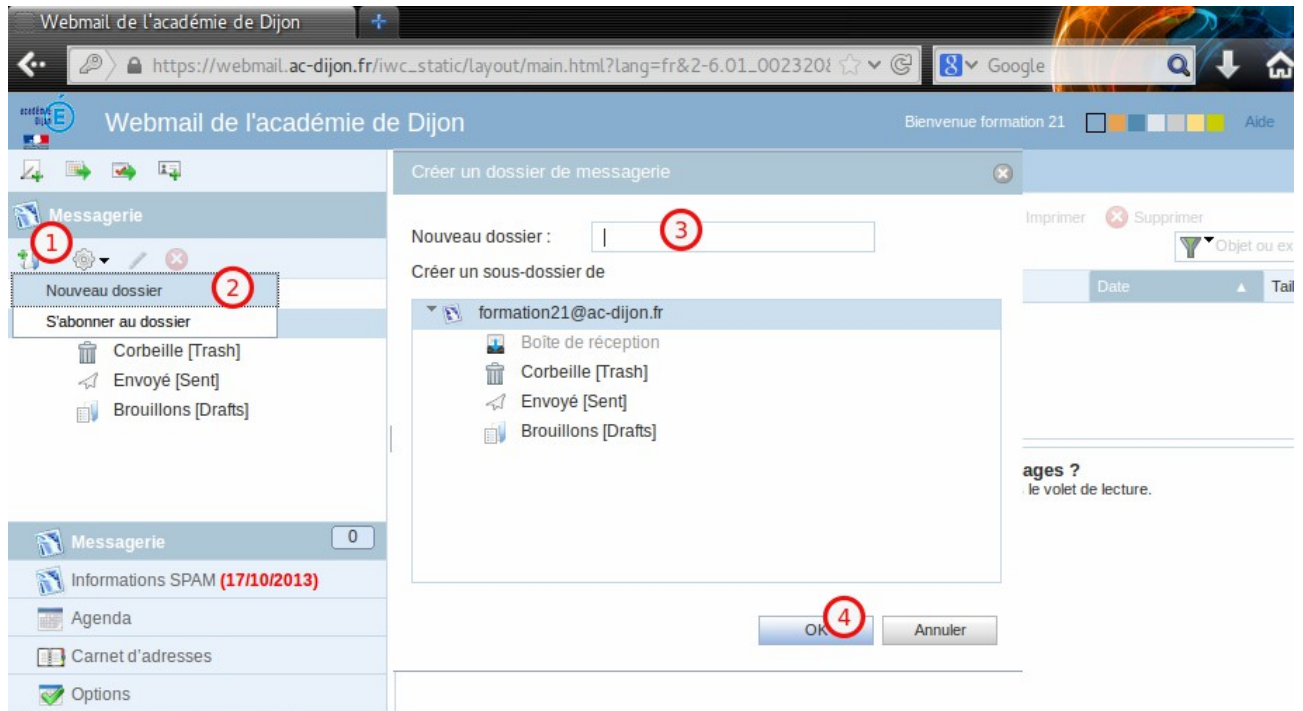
Webmail de l'académie de Dijon

https://webmail.ac-dijon.fr/iwc_static/layout/main.html?lang=fr&2-6.01_0023208

Google

académie Dijon

Webmail de l'académie de Dijon

Bienvenue formation 21

Aide

Messagerie

1

2

Nouveau dossier

S'abonner au dossier

Corbeille [Trash]

Envoyé [Sent]

Brouillons [Drafts]

Messagerie 0

Informations SPAM (17/10/2013)

Agenda

Carnet d'adresses

Options

Créer un dossier de messagerie

Nouveau dossier :

3

Créer un sous-dossier de

formation21@ac-dijon.fr

Boîte de réception

Corbeille [Trash]

Envoyé [Sent]

Brouillons [Drafts]

4

OK

Annuler

Imprimer

Supprimer

Objet ou ex

Date

Tail

ages ?

le volet de lecture.